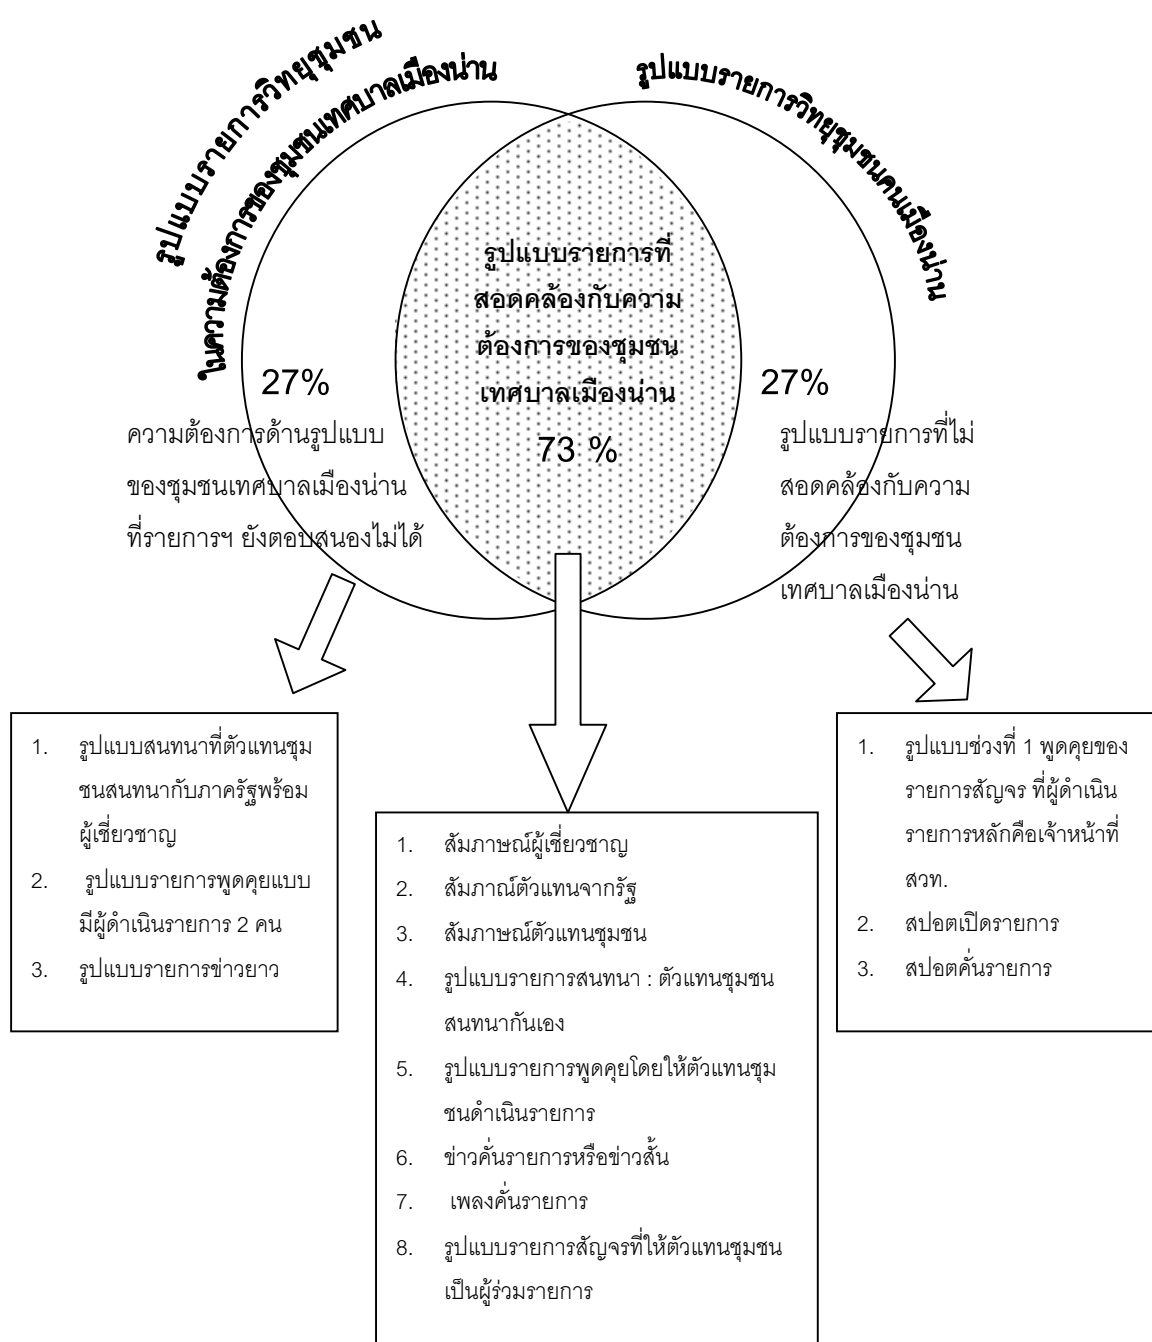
รูปแบบรายการวิทยุชุมชน
ในความต้องการของชุมชนเทศบาลเมืองน่าน

รูปแบบรายการวิทยุชุมชนคนเมืองน่าน

รูปแบบรายการที่สอดคล้องกับความต้องการของชุมชนเทศบาลเมืองน่าน

73 %

27%

ความต้องการด้านรูปแบบของชุมชนเทศบาลเมืองน่านที่รายการฯ ยังตอบสนองไม่ได้

27%

รูปแบบรายการที่ไม่สอดคล้องกับความต้องการของชุมชนเทศบาลเมืองน่าน

1. รูปแบบสนทนาที่ตัวแทนชุมชนสนทนากับภาครัฐพร้อมผู้เชี่ยวชาญ
2. รูปแบบรายการพูดคุยแบบมีผู้ดำเนินรายการ 2 คน
3. รูปแบบรายการข่าวยาว

1. สัมภาษณ์ผู้เชี่ยวชาญ
2. สัมภาณ์ตัวแทนจากรัฐ
3. สัมภาษณ์ตัวแทนชุมชน
4. รูปแบบรายการสนทนา : ตัวแทนชุมชนสนทนากันเอง
5. รูปแบบรายการพูดคุยโดยให้ตัวแทนชุมชนดำเนินรายการ
6. ข่าวคั่นรายการหรือข่าวสั้น
7. เพลงคั่นรายการ
8. รูปแบบรายการสัญจรที่ให้ตัวแทนชุมชนเป็นผู้ร่วมรายการ

1. รูปแบบช่วงที่ 1 พูดคุยของรายการสัญจร ที่ผู้ดำเนินรายการหลักคือเจ้าหน้าที่ สวท.
2. สปอตเปิดรายการ
3. สปอตคั่นรายการ